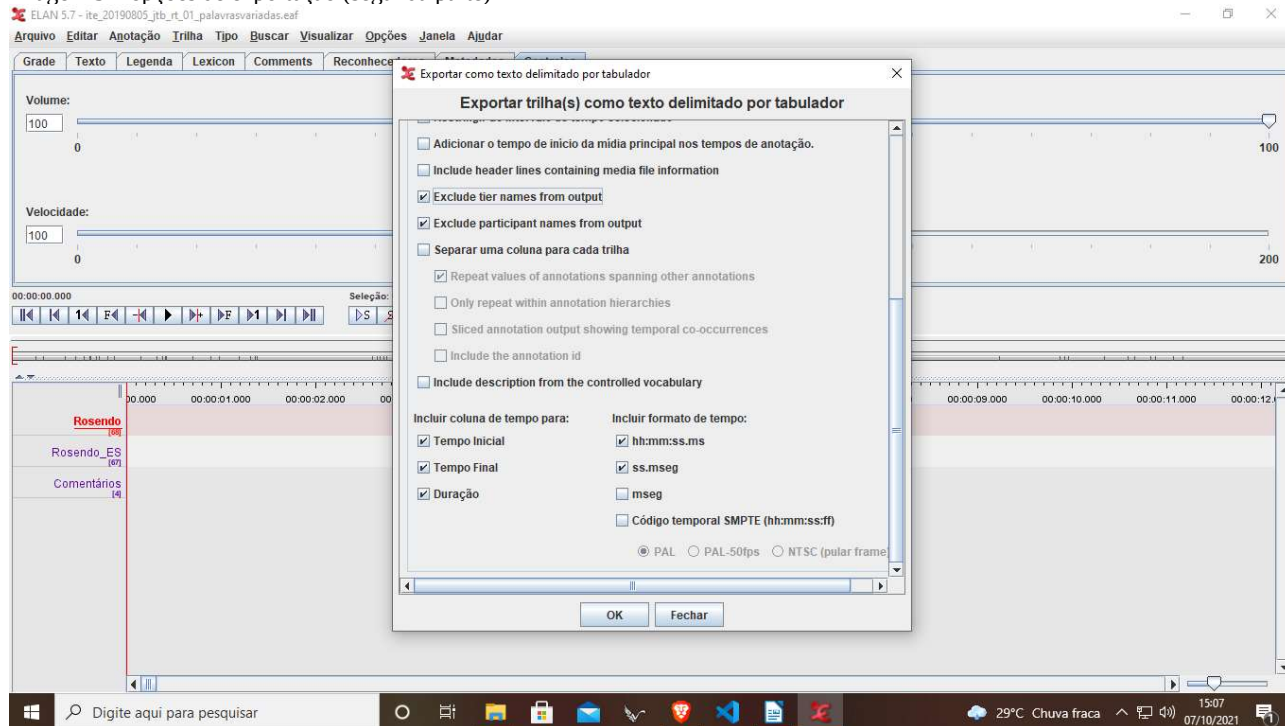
ELAN 5.7 - ite_20190805_jtb_rt_01_palavrasvariadas.eaf

Arquivo Editar Anotação Trilha Tipo Buscar Visualizar Opções Janela Ajudar

Grade Texto Legenda Lexicon Comments Reconhece

Volume:
100
0
100

Velocidade:
100
0
200

00:00:00.000
Seleção:

00.000 00:00:01.000 00:00:02.000 00:00:09.000 00:00:10.000 00:00:11.000 00:00:12.

Rosendo [68]
Rosendo_ES [67]
Comentários [4]

Exportar como texto delimitado por tabulador

Exportar trilha(s) como texto delimitado por tabulador

Adicionar o tempo de início da mídia principal nos tempos de anotação.
Include header lines containing media file information
Exclude tier names from output
Exclude participant names from output
Separar uma coluna para cada trilha
Repeat values of annotations spanning other annotations
Only repeat within annotation hierarchies
Sliced annotation output showing temporal co-occurrences
Include the annotation id
Include description from the controlled vocabulary

Incluir coluna de tempo para:
Tempo Inicial
Tempo Final
Duração

Incluir formato de tempo:
hh:mm:ss.ms
ss.mseg
mseg
Código temporal SMPTE (hh:mm:ss:ff)
PAL PAL-50fps NTSC (pular frame

OK Fechar

Digite aqui para pesquisar

29°C Chuva fraca 15:07 07/10/2021